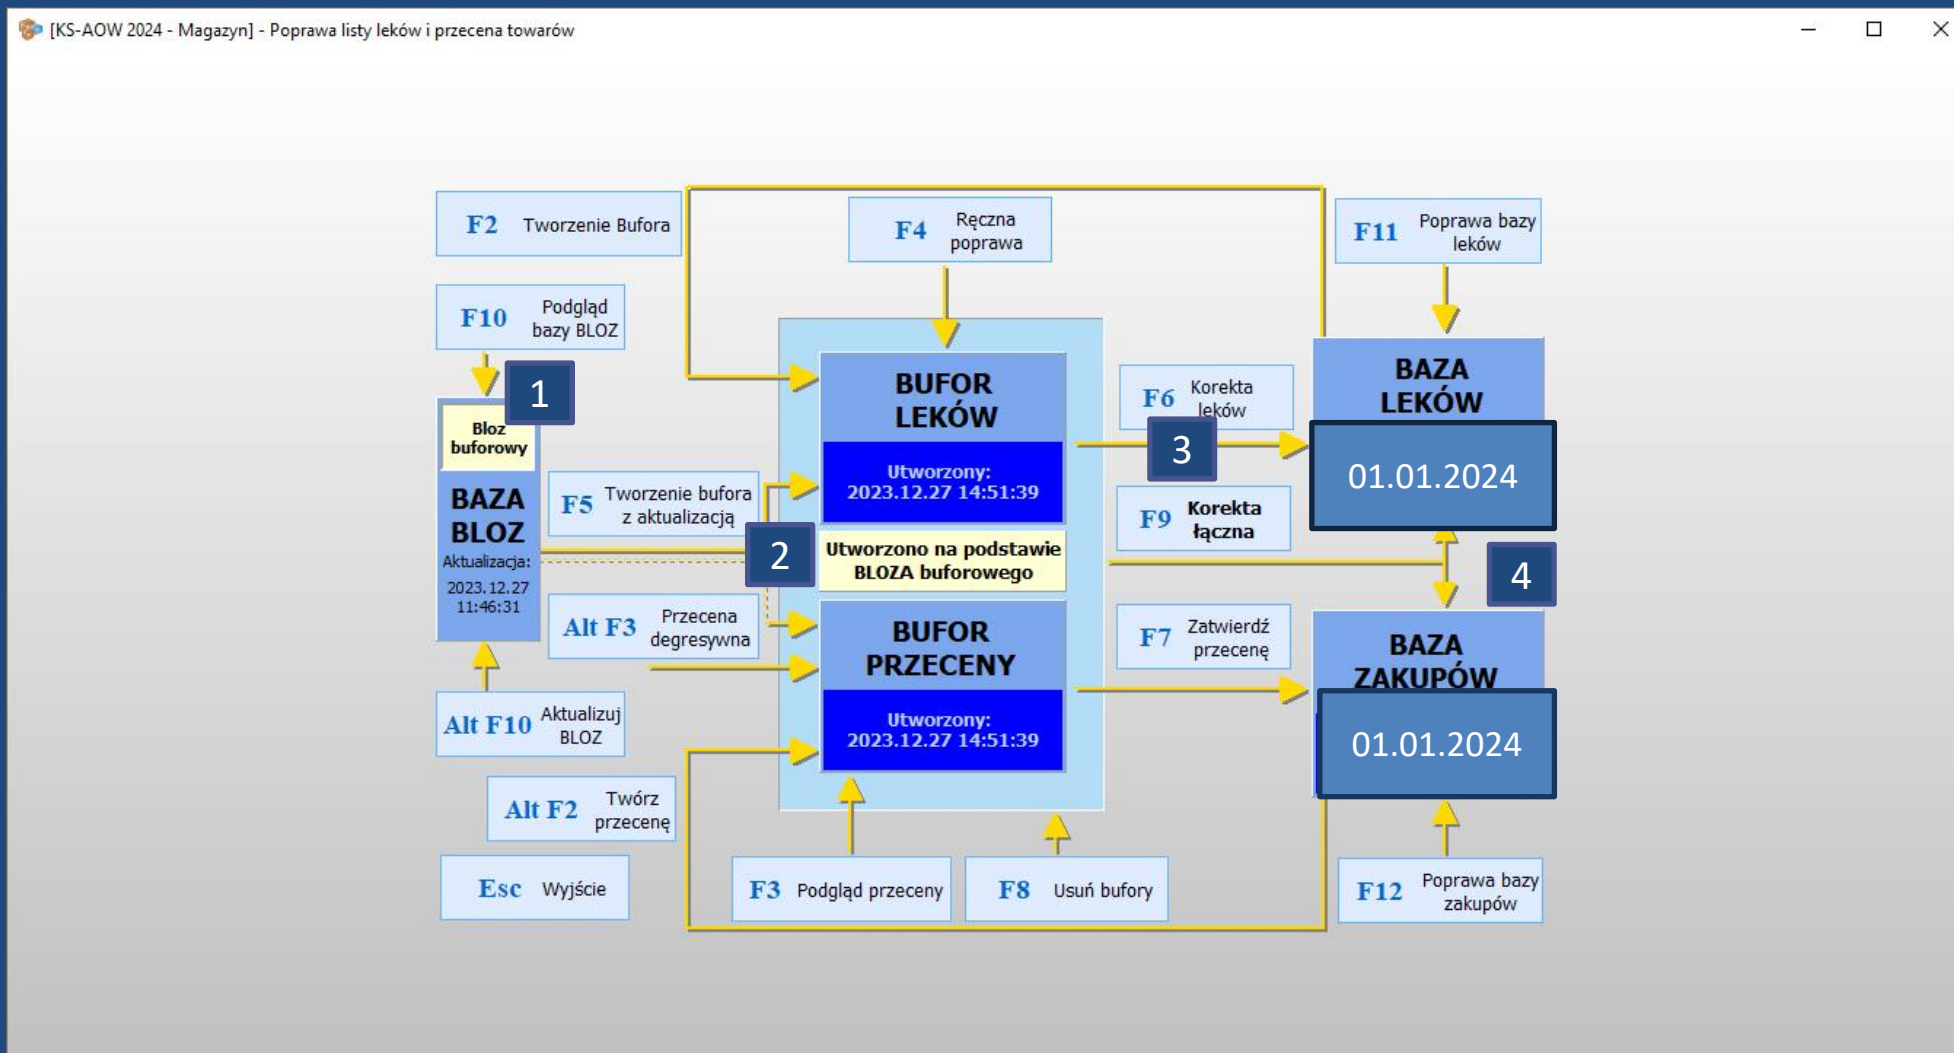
[KS-AOW 2024 - Magazyn] - Poprawa listy leków i przecena towarów

F2 Tworzenie Bufora

F4 Ręczna poprawa

F11 Poprawa bazy leków

F10 Podgląd bazy BLOZ

1

Bloz buforowy

BAZA BLOZ
Aktualizacja:
2023.12.27
11:46:31

BUFOR LEKÓW
Utworzony:
2023.12.27 14:51:39

F6 Korekta leków

3

BAZA LEKÓW
01.01.2024

F5 Tworzenie bufora z aktualizacją

2

Utworzono na podstawie BLOZA buforowego

F9 Korekta łączna

4

Alt F3 Przecena degresywna

BUFOR PRZECENY
Utworzony:
2023.12.27 14:51:39

F7 Zatwierdź przecenę

BAZA ZAKUPÓW
01.01.2024

Alt F10 Aktualizuj BLOZ

Alt F2 Twórz przecenę

Esc Wyjście

F3 Podgląd przeceny

F8 Usuń bufory

F12 Poprawa bazy zakupów